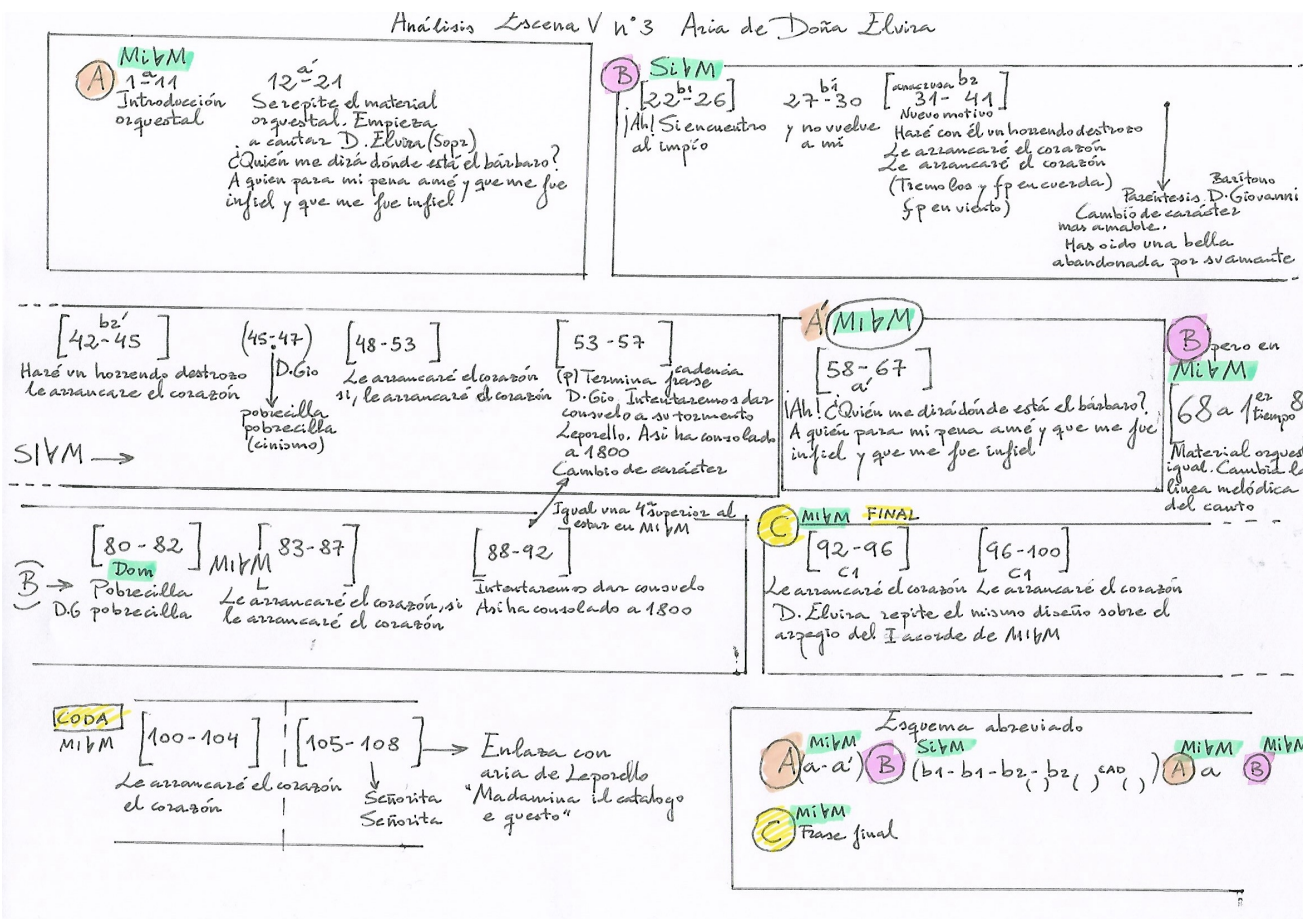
Análisis Escena V nº3 Aria de Doña Elvira

MibM
A 1ª-11 Introducción orquestal

12ª-21 Se repite el material orquestal. Empieza a cantar D. Elvira (Sopr)
¿Quién me dirá dónde está el bárbaro?
A quien para mi pena amé y que me fue infiel y que me fue infiel

B SibM
[22b1-26] ¡Ah! Si encuentro al impío

27b1-30 y no vuelve a mí

[anacrusa b2 31-41] Nuevo motivo
Haré con él un horrendo destrozo
Le arrancaré el corazón
Le arrancaré el corazón
(Tremolos y fp en cuerda)
fp en viento)

Barítono
Paréntesis D. Giovanni
Cambio de carácter más amable.
Has oído una bella abandonada por su amante

[42b2'-45] Haré un horrendo destrozo le arrancaré el corazón

(45-47) D. Gio
pobrecilla pobrecilla (cinismo)

[48-53] Le arrancaré el corazón sí, le arrancaré el corazón

[53-57] (p) Termina frase cadencia
D. Gio. Intentaremos dar consuelo a su tormento
Leporello. Así ha consolado a 1800
Cambio de carácter

SibM →

A' MibM
[58-67 a'] ¡Ah! ¿Quién me dirá dónde está el bárbaro?
A quién para mi pena amé y que me fue infiel y que me fue infiel

B pero en MibM
[68 a 1er tiempo 8
Material orquestal igual. Cambia la línea melódica del canto

Igual una 4ª superior al estar en MibM

B → [80-82 Dom] Pobrecilla
D.G pobrecilla

MibM [83-87] Le arrancaré el corazón, sí le arrancaré el corazón

[88-92] Intentaremos dar consuelo
Así ha consolado a 1800

C MibM FINAL
[92-96 C1] Le arrancaré el corazón
[96-100 C1] Le arrancaré el corazón
D. Elvira repite el mismo diseño sobre el arpegio del I acorde de MibM

CODA
MibM [100-104] Le arrancaré el corazón el corazón

[105-108] → Enlaza con aria de Leporello "Madamina il catalogo e questo"
Señorita Señorita

Esquema abreviado
MibM A (a-a') SibM B (b1-b1-b2-( ) b2 ( ) CAD ( )) MibM A a MibM B
MibM C Frase final